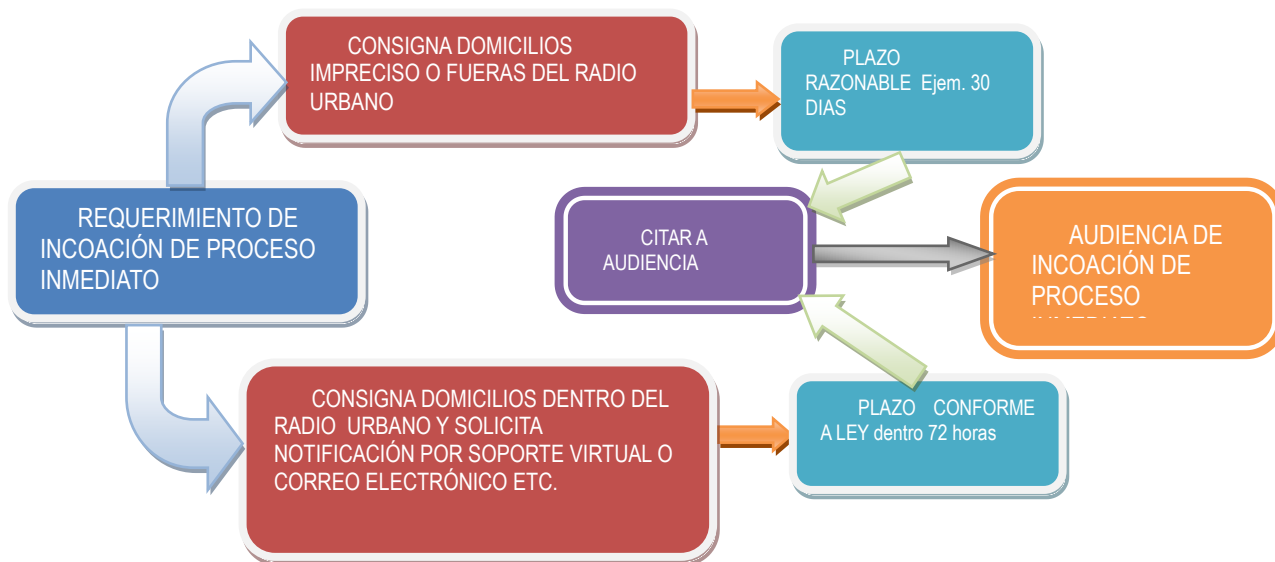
REQUERIMIENTO DE INCOACIÓN DE PROCESO INMEDIATO

CONSIGNA DOMICILIOS IMPRECISO O FUERAS DEL RADIO URBANO

PLAZO RAZONABLE Ejem. 30 DIAS

CITAR A AUDIENCIA

AUDIENCIA DE INCOACIÓN DE PROCESO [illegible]

CONSIGNA DOMICILIOS DENTRO DEL RADIO URBANO Y SOLICITA NOTIFICACIÓN POR SOPORTE VIRTUAL O CORREO ELECTRÓNICO ETC.

PLAZO CONFORME A LEY dentro 72 horas